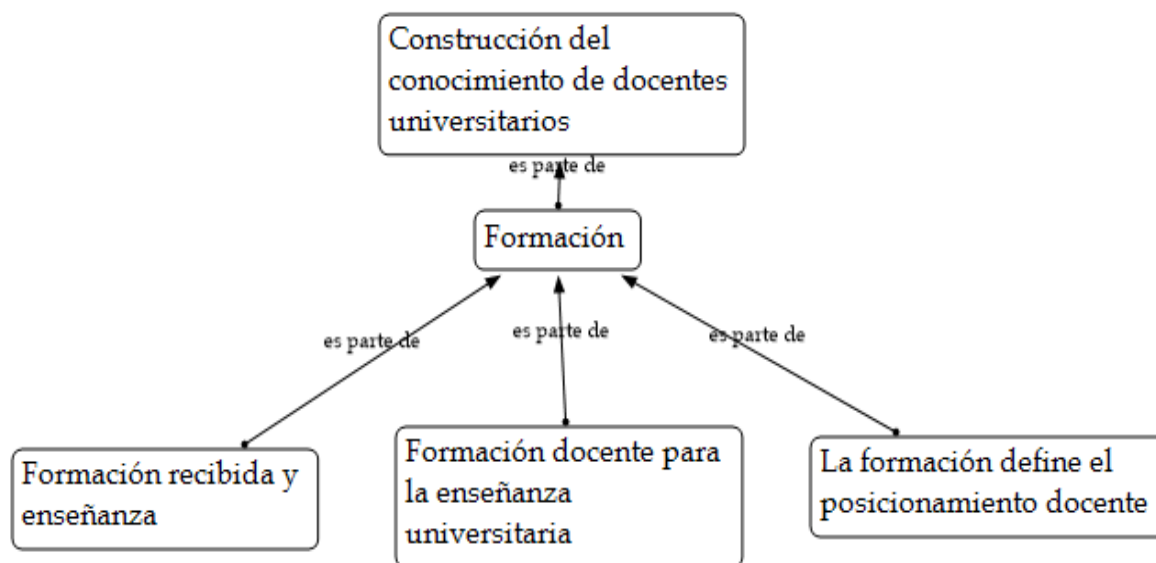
Construcción del conocimiento de docentes universitarios

es parte de

Formación

es parte de

es parte de

es parte de

Formación recibida y enseñanza

Formación docente para la enseñanza universitaria

La formación define el posicionamiento docente